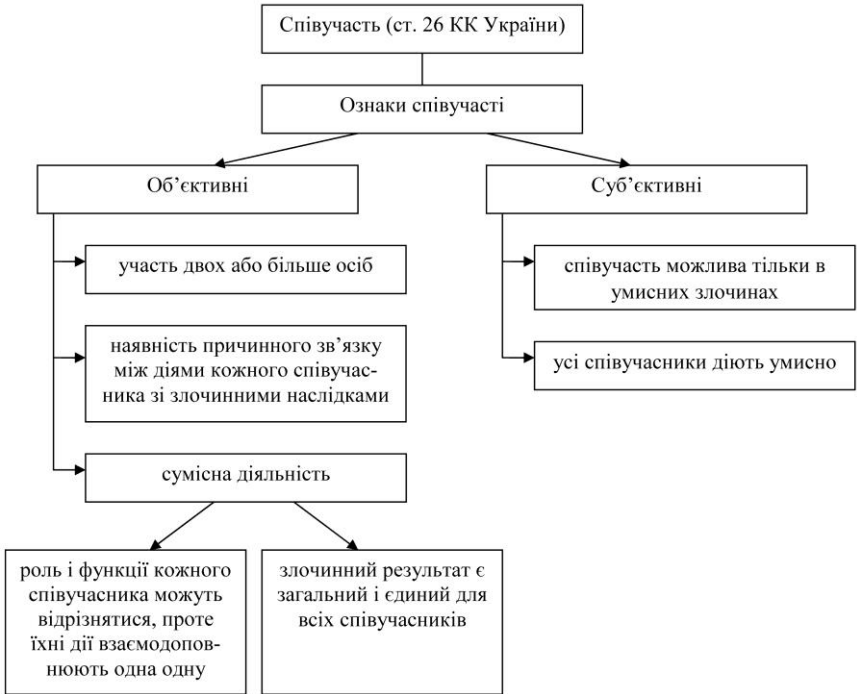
Співучасть (ст. 26 КК України)

Ознаки співучасті

Об'єктивні

Суб'єктивні

участь двох або більше осіб

наявність причинного зв'язку між діями кожного співучасника зі злочинними наслідками

сумісна діяльність

співучасть можлива тільки в умисних злочинах

усі співучасники діють умисно

роль і функції кожного співучасника можуть відрізнятися, проте їхні дії взаємодоповнюють одна одну

злочинний результат є загальний і єдиний для всіх співучасників